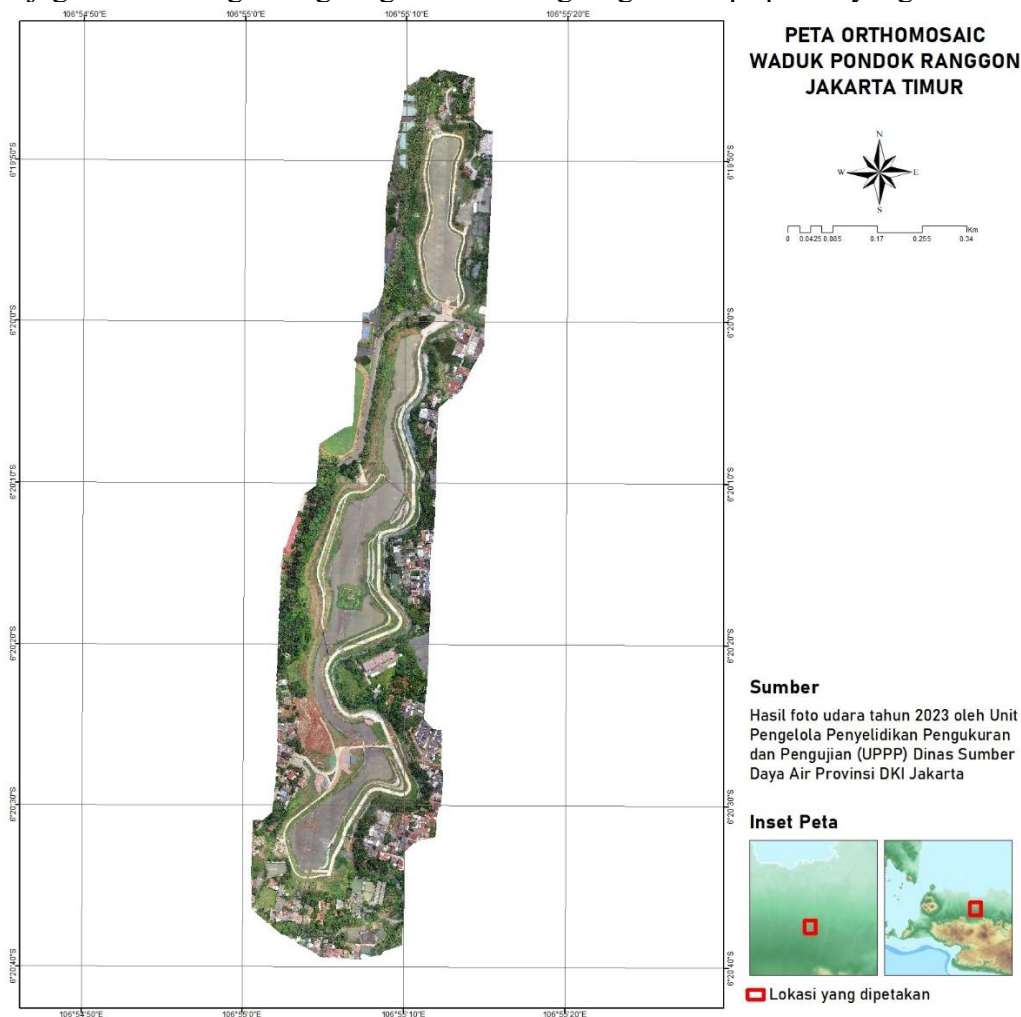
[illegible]

106°54'50"E 106°55'0"E 106°55'10"E 106°55'20"E

PETA ORTHOMOSAIC
WADUK PONDOK RANGGON
JAKARTA TIMUR

N
W E
S

0 0.0425 0.085 0.17 0.255 0.34 Km

6°19'50"S
6°20'0"S
6°20'10"S
6°20'20"S
6°20'30"S
6°20'40"S

Sumber
Hasil foto udara tahun 2023 oleh Unit Pengelola Penyelidikan Pengukuran dan Pengujian (UPPP) Dinas Sumber Daya Air Provinsi DKI Jakarta

Inset Peta

Lokasi yang dipetakan

106°54'50"E 106°55'0"E 106°55'10"E 106°55'20"E